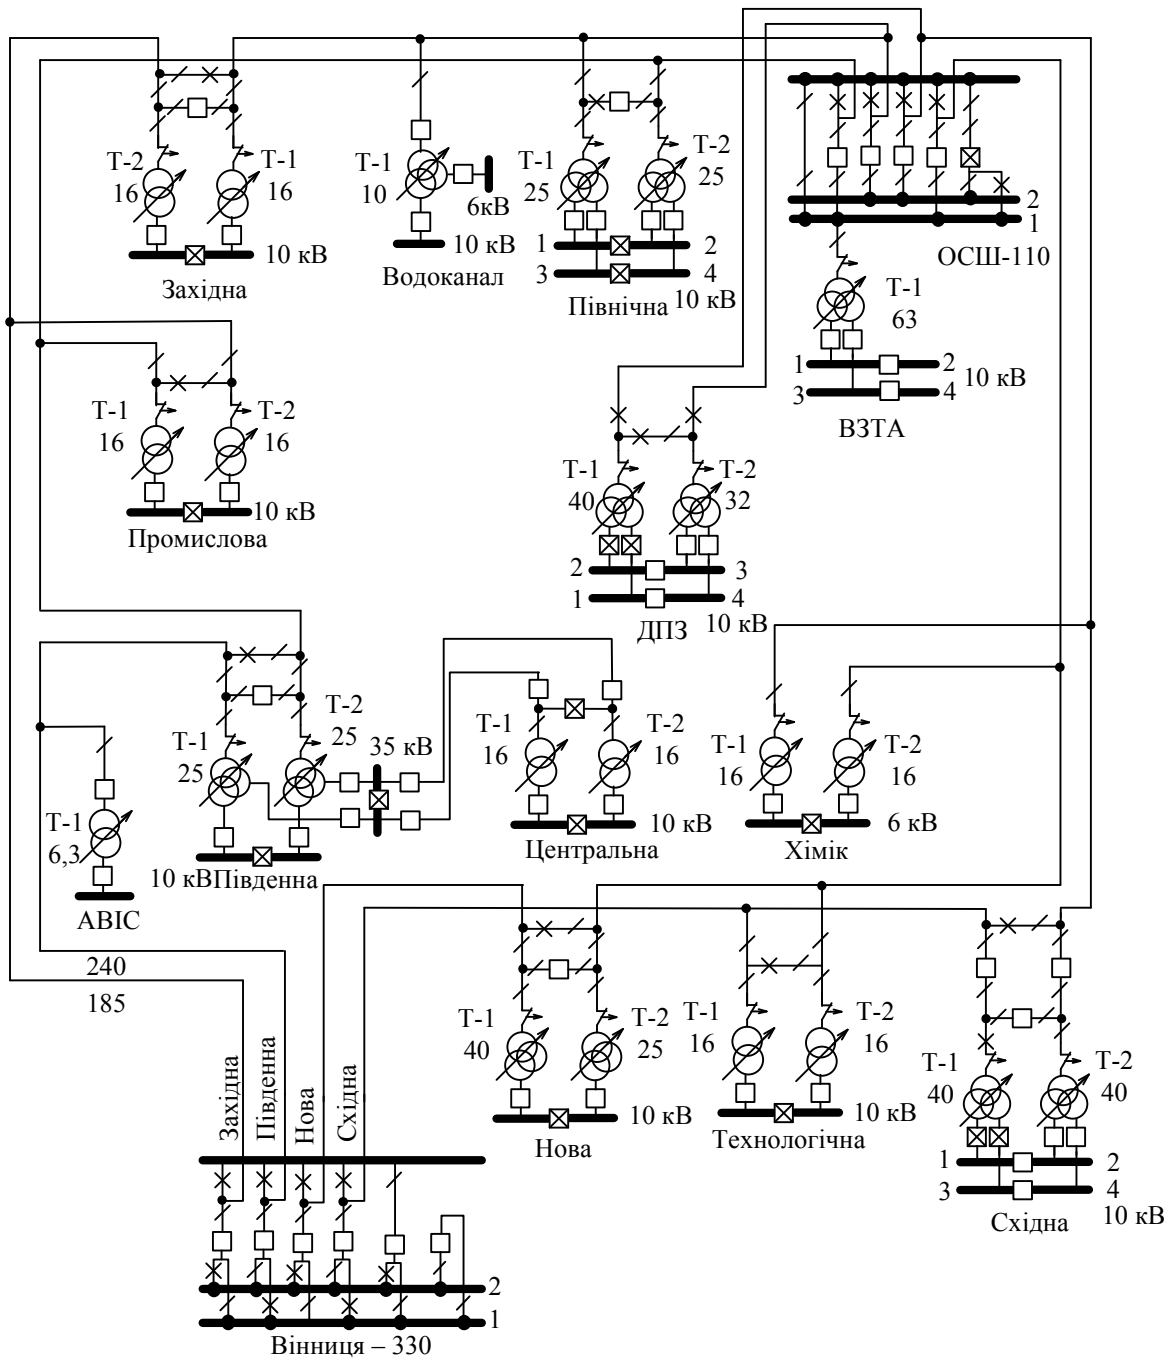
Т-2
16

Т-1
16

10 кВ

Західна

Т-1
10

6кВ

10 кВ

Водоканал

Т-1
25

Т-2
25

1
3

2
4

Північна 10 кВ

2
1

ОСШ-110

Т-1
63

1
3

2
4

10 кВ

ВЗТА

Т-1
16

Т-2
16

10 кВ

Промислова

Т-1
40

Т-2
32

2
1

3
4

ДПЗ 10 кВ

Т-1
25

Т-2
25

35 кВ

10 кВПівденна

Т-1
6,3

АВІС

Т-1
16

Т-2
16

10 кВ

Центральна

Т-1
16

Т-2
16

6 кВ

Хімік

240
185

Західна
Південна
Нова
Східна

Вінниця – 330

2
1

Т-1
40

Т-2
25

10 кВ

Нова

Т-1
16

Т-2
16

10 кВ

Технологічна

Т-1
40

Т-2
40

1
3

2
4

Східна

10 кВ